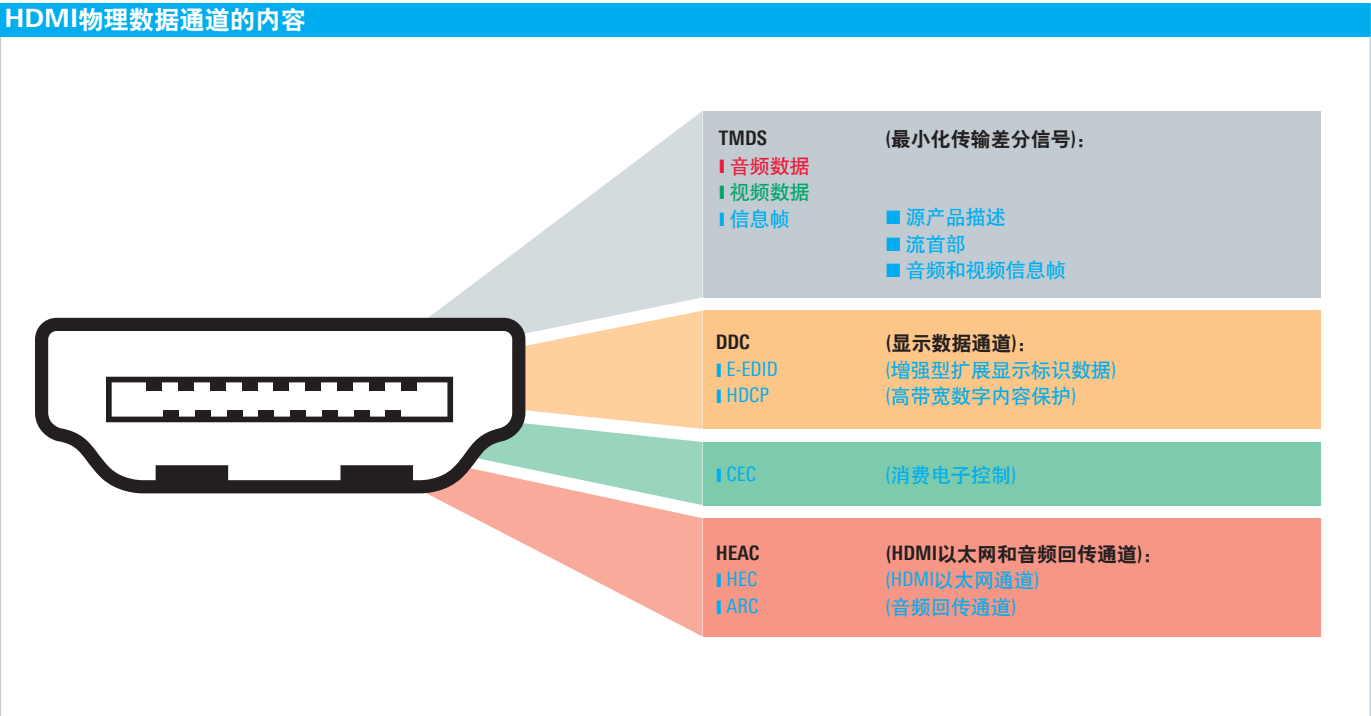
HDMI物理数据通道的内容

TMDS (最小化传输差分信号)：
音频数据
视频数据
信息帧
源产品描述
流首部
音频和视频信息帧

DDC (显示数据通道)：
E-EDID (增强型扩展显示标识数据)
HDCP (高带宽数字内容保护)

CEC (消费电子控制)

HEAC (HDMI以太网和音频回传通道)：
HEC (HDMI以太网通道)
ARC (音频回传通道)